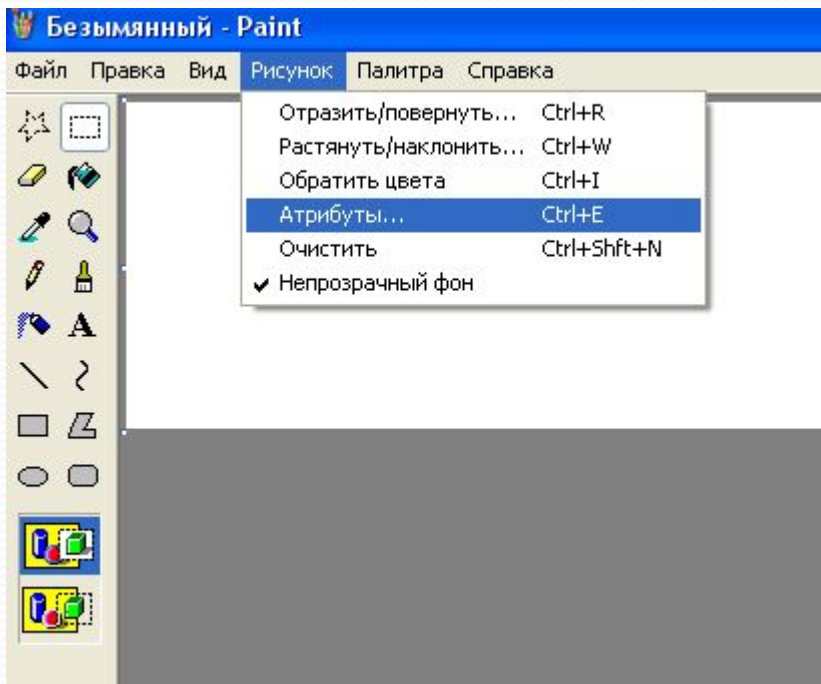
Безымянный - Paint

Файл Правка Вид Рисунок Палитра Справка

Отразить/повернуть... Ctrl+R
Растянуть/наклонить... Ctrl+W
Обратить цвета Ctrl+I
Атрибуты... Ctrl+E
Очистить Ctrl+Shft+N
✔ Непрозрачный фон

A